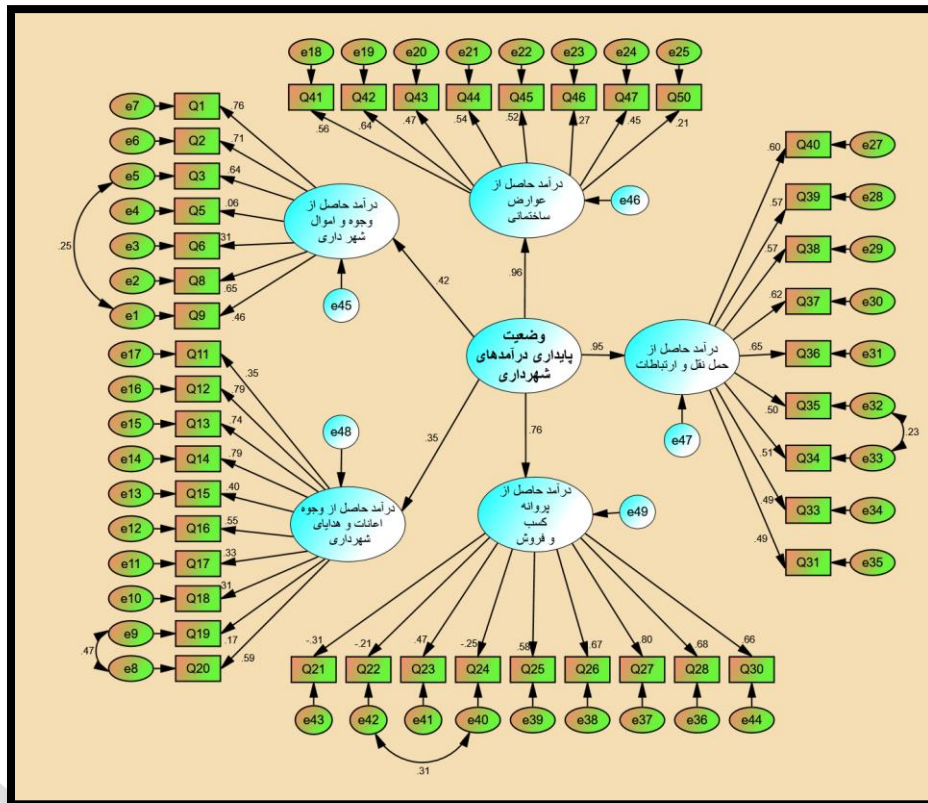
e18 e19 e20 e21 e22 e23 e24 e25

Q41 Q42 Q43 Q44 Q45 Q46 Q47 Q50

.56 .64 .47 .54 .52 .27 .45 .21

درآمد حاصل از عوارض ساختمانی

e46

e7 Q1 .76
e6 Q2 .71
e5 Q3 .64
e4 Q5 .06
e3 Q6 .31
e2 Q8 .65
e1 Q9 .46

.25

درآمد حاصل از وجوه و اموال شهر داری

e45

.42

.96

Q40 e27 .60
Q39 e28 .57
Q38 e29 .57
Q37 e30 .62
Q36 e31 .65
Q35 e32 .50
Q34 e33 .51
Q33 e34 .49
Q31 e35 .49

.23

وضعیت پایداری درآمدهای شهرداری

.95

درآمد حاصل از حمل نقل و ارتباطات

e47

e17 Q11 .35
e16 Q12 .79
e15 Q13 .74
e14 Q14 .79
e13 Q15 .40
e12 Q16 .55
e11 Q17 .33
e10 Q18 .31
e9 Q19 .17
e8 Q20 .59

.47

e48

.35

.76

درآمد حاصل از وجوه اعانات و هدایای شهرداری

درآمد حاصل از پروانه کسب و فروش

e49

-.31 -.21 .47 -.25 .58 .67 .80 .68 .66

Q21 Q22 Q23 Q24 Q25 Q26 Q27 Q28 Q30

e43 e42 e41 e40 e39 e38 e37 e36 e44

.31